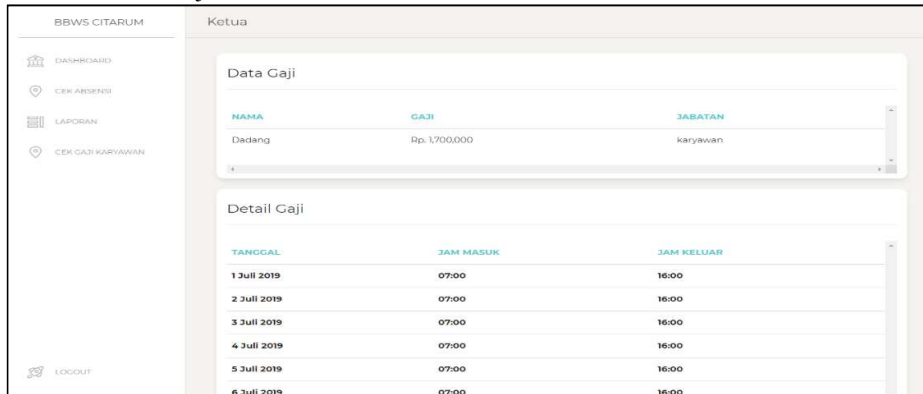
BBWS CITARUM

DASHBOARD

CEK ABSENSI

LAPORAN

CEK GAJI KARYAWAN

LOGOUT

Ketua

Data Gaji

| NAMA | GAJI | JABATAN |
|---|---|---|
| Dadang | Rp. 1,700,000 | karyawan |

Detail Gaji

| TANGGAL | JAM MASUK | JAM KELUAR |
|---|---|---|
| 1 Juli 2019 | 07:00 | 16:00 |
| 2 Juli 2019 | 07:00 | 16:00 |
| 3 Juli 2019 | 07:00 | 16:00 |
| 4 Juli 2019 | 07:00 | 16:00 |
| 5 Juli 2019 | 07:00 | 16:00 |
| 6 Juli 2019 | 07:00 | 16:00 |